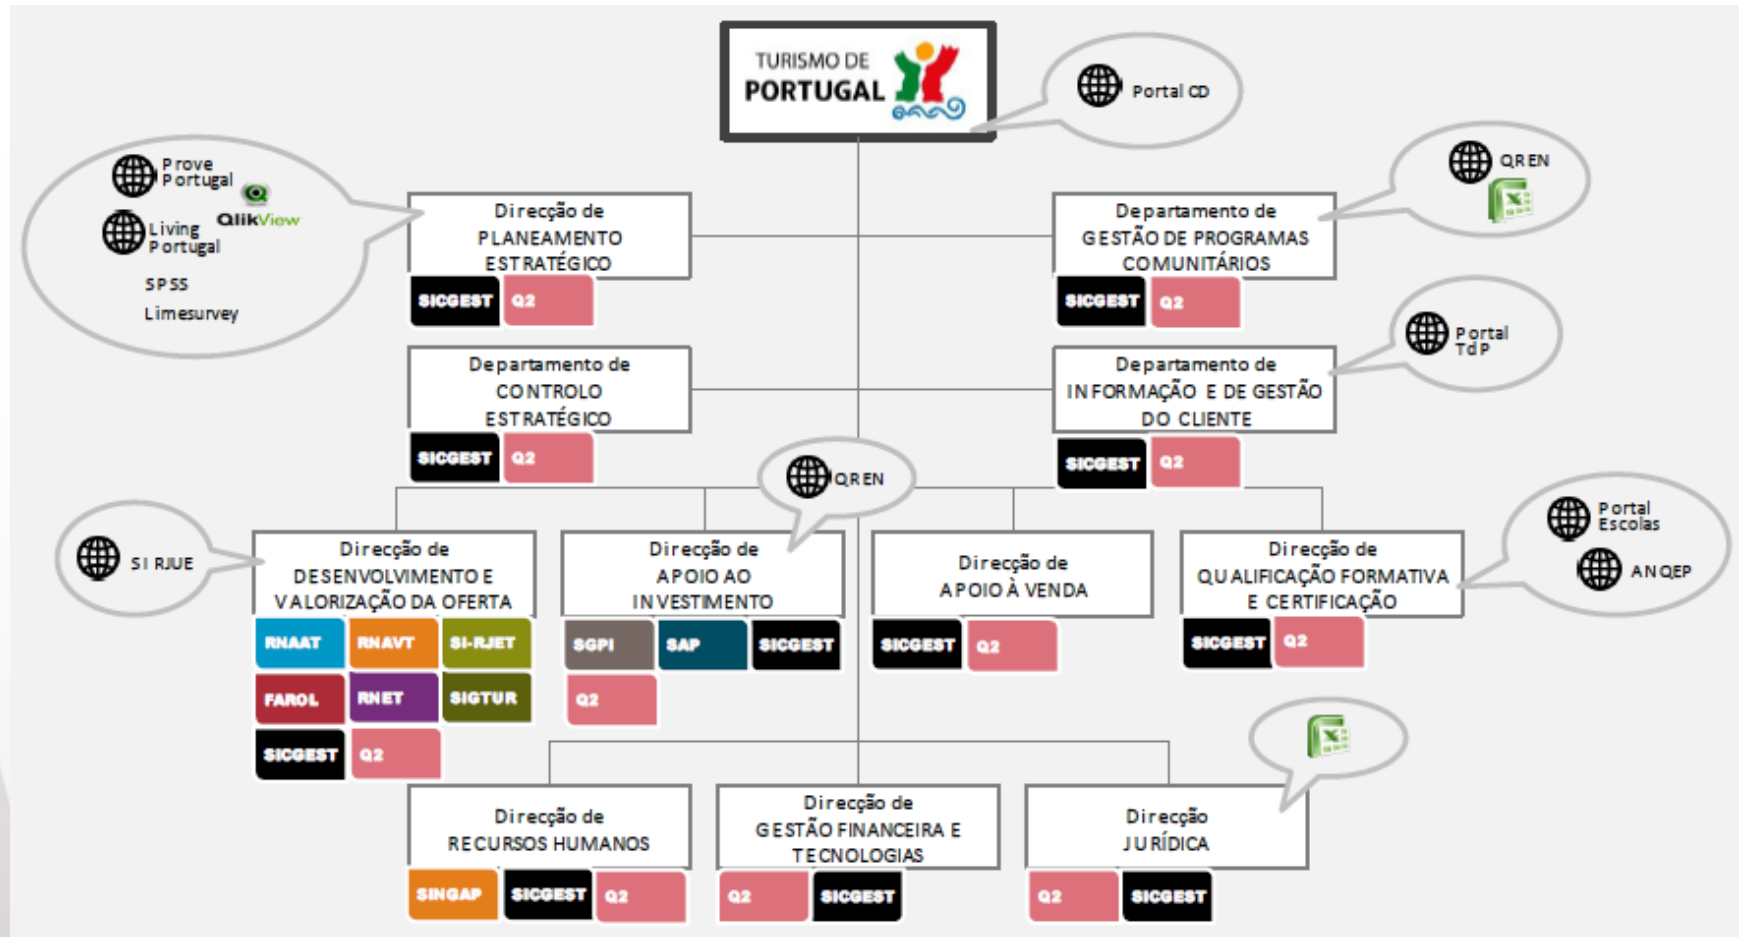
TURISMO DE PORTUGAL

Portal CD

Prove Portugal
QlikView
Living Portugal
SPSS
Limesurvey

Direcção de PLANEAMENTO ESTRATÉGICO
SICGEST Q2

Departamento de GESTÃO DE PROGRAMAS COMUNITÁRIOS
SICGEST Q2

QREN

Departamento de CONTROLO ESTRATÉGICO
SICGEST Q2

Departamento de INFORMAÇÃO E DE GESTÃO DO CLIENTE
SICGEST Q2

Portal TdP

QREN

SI RJUE

Direcção de DESENVOLVIMENTO E VALORIZAÇÃO DA OFERTA
RNAAT RNAVT SI-RJET
FAROL RNET SIGTUR
SICGEST Q2

Direcção de APOIO AO INVESTIMENTO
SGPI SAP SICGEST
Q2

Direcção de APOIO À VENDA
SICGEST Q2

Direcção de QUALIFICAÇÃO FORMATIVA E CERTIFICAÇÃO
SICGEST Q2

Portal Escolas
ANQEP

Direcção de RECURSOS HUMANOS
SINGAP SICGEST Q2

Direcção de GESTÃO FINANCEIRA E TECNOLOGIAS
Q2 SICGEST

Direcção JURÍDICA
Q2 SICGEST